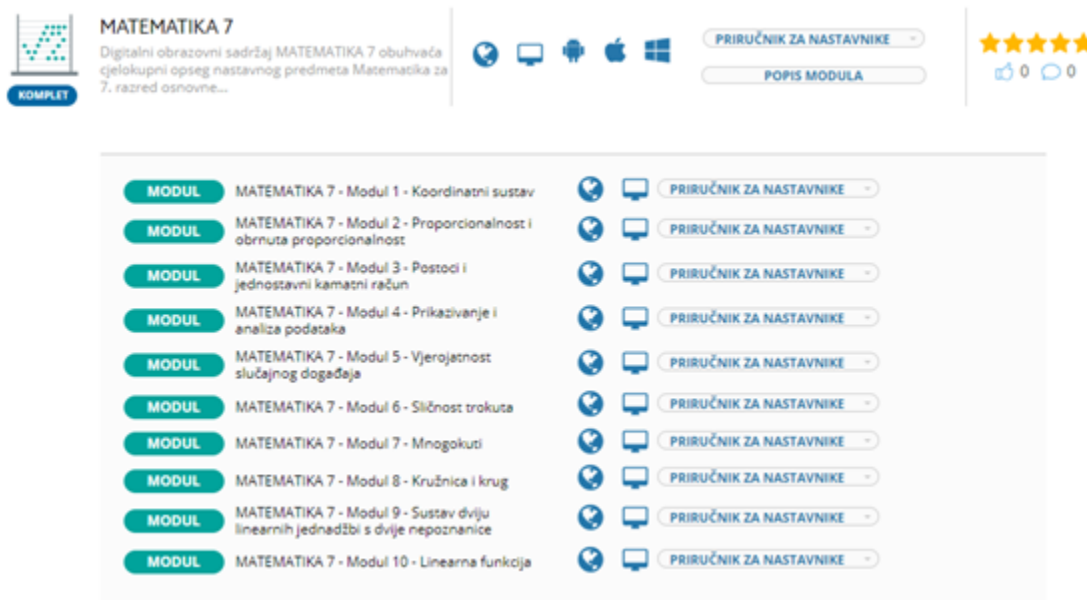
KOMPLET

MATEMATIKA 7

Digitalni obrazovni sadržaj MATEMATIKA 7 obuhvaća cjelokupni opseg nastavnog predmeta Matematika za 7. razred osnovne...

PRIRUČNIK ZA NASTAVNIKE

POPIS MODULA

0 0

MODUL MATEMATIKA 7 - Modul 1 - Koordinatni sustav PRIRUČNIK ZA NASTAVNIKE

MODUL MATEMATIKA 7 - Modul 2 - Proporcionalnost i obrnuta proporcionalnost PRIRUČNIK ZA NASTAVNIKE

MODUL MATEMATIKA 7 - Modul 3 - Postoci i jednostavni kamatni račun PRIRUČNIK ZA NASTAVNIKE

MODUL MATEMATIKA 7 - Modul 4 - Prikazivanje i analiza podataka PRIRUČNIK ZA NASTAVNIKE

MODUL MATEMATIKA 7 - Modul 5 - Vjerojatnost slučajnog događaja PRIRUČNIK ZA NASTAVNIKE

MODUL MATEMATIKA 7 - Modul 6 - Sličnost trokuta PRIRUČNIK ZA NASTAVNIKE

MODUL MATEMATIKA 7 - Modul 7 - Mnogokuti PRIRUČNIK ZA NASTAVNIKE

MODUL MATEMATIKA 7 - Modul 8 - Kružnica i krug PRIRUČNIK ZA NASTAVNIKE

MODUL MATEMATIKA 7 - Modul 9 - Sustav dviju linearnih jednadžbi s dvije nepoznanice PRIRUČNIK ZA NASTAVNIKE

MODUL MATEMATIKA 7 - Modul 10 - Linearna funkcija PRIRUČNIK ZA NASTAVNIKE